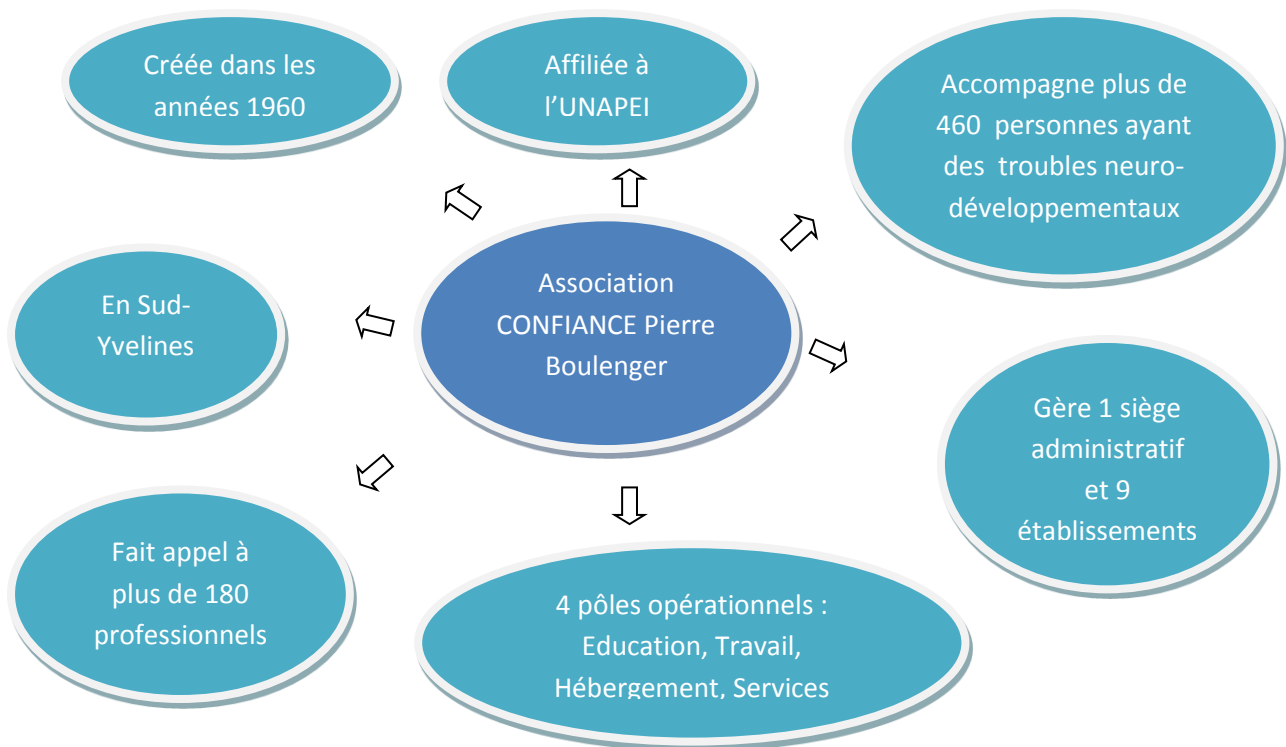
Créée dans les années 1960

Affiliée à l'UNAPEI

Accompagne plus de 460 personnes ayant des troubles neuro-développementaux

En Sud-Yvelines

Association CONFIANCE Pierre Boulenger

Gère 1 siège administratif et 9 établissements

Fait appel à plus de 180 professionnels

4 pôles opérationnels : Education, Travail, Hébergement, Services